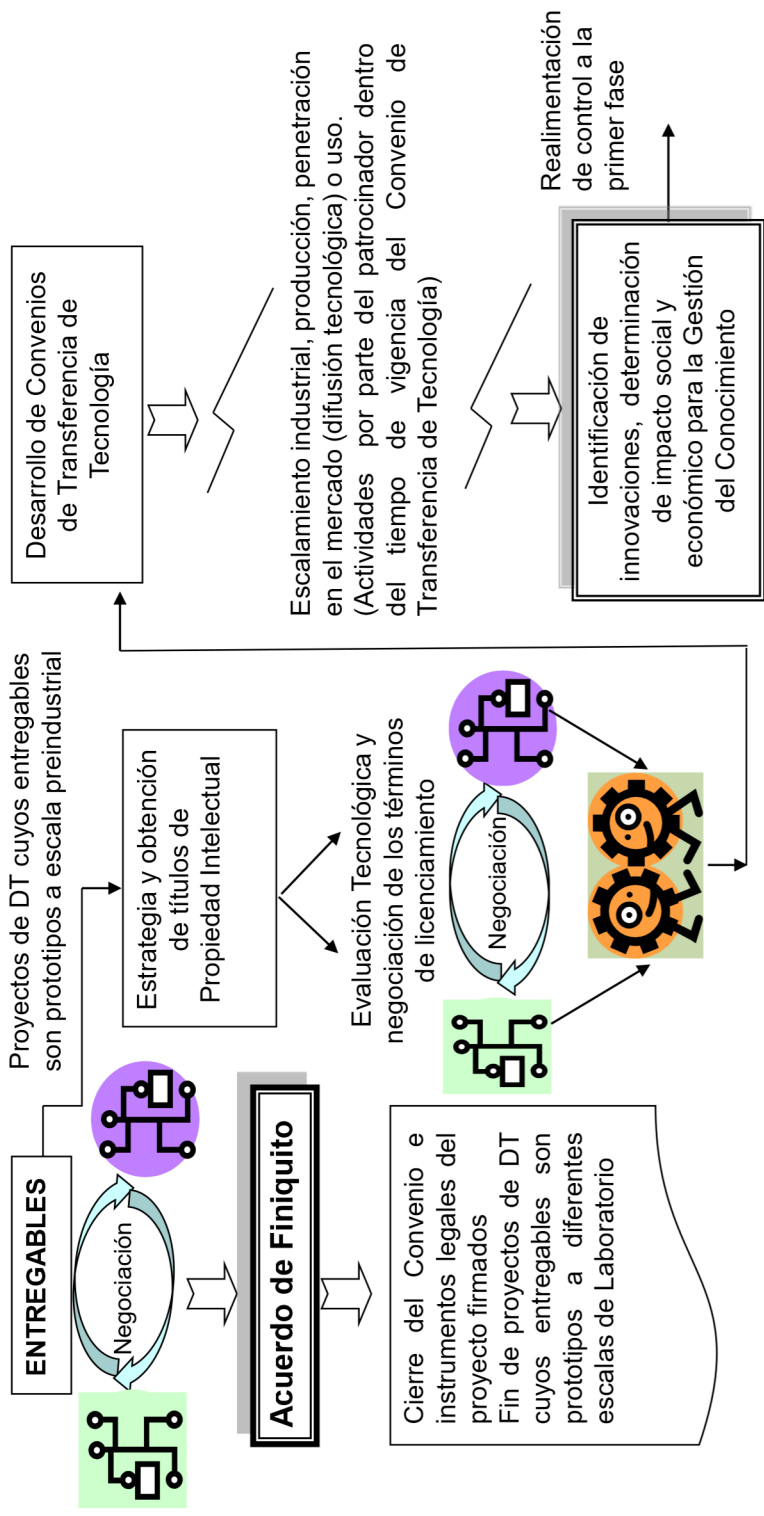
ENTREGABLES

Negociación

Proyectos de DT cuyos entregables son prototipos a escala preindustrial

Acuerdo de Finiquito

Cierre del Convenio e instrumentos legales del proyecto firmados
Fin de proyectos de DT cuyos entregables son prototipos a diferentes escalas de Laboratorio

Estrategia y obtención de títulos de Propiedad Intelectual

Evaluación Tecnológica y negociación de los términos de licenciamiento

Negociación

Desarrollo de Convenios de Transferencia de Tecnología

Escalamiento industrial, producción, penetración en el mercado (difusión tecnológica) o uso. (Actividades por parte del patrocinador dentro del tiempo de vigencia del Convenio de Transferencia de Tecnología)

Identificación de innovaciones, determinación de impacto social y económico para la Gestión del Conocimiento

Realimentación de control a la primer fase